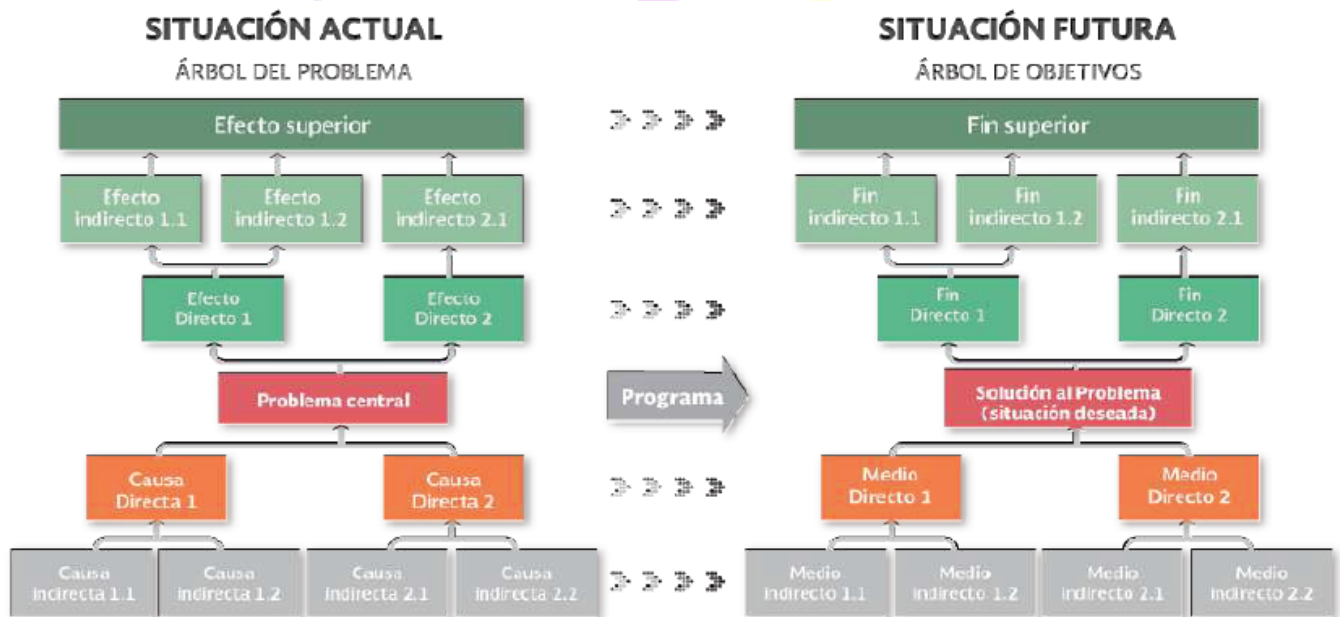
SITUACIÓN ACTUAL

ÁRBOL DEL PROBLEMA

Efecto superior

Efecto indirecto 1.1

Efecto indirecto 1.2

Efecto indirecto 2.1

Efecto Directo 1

Efecto Directo 2

Problema central

Causa Directa 1

Causa Directa 2

Causa indirecta 1.1

Causa indirecta 1.2

Causa indirecta 2.1

Causa indirecta 2.2

Programa

SITUACIÓN FUTURA

ÁRBOL DE OBJETIVOS

Fin superior

Fin indirecto 1.1

Fin indirecto 1.2

Fin indirecto 2.1

Fin Directo 1

Fin Directo 2

Solución al Problema (situación deseada)

Medio Directo 1

Medio Directo 2

Medio indirecto 1.1

Medio indirecto 1.2

Medio indirecto 2.1

Medio indirecto 2.2